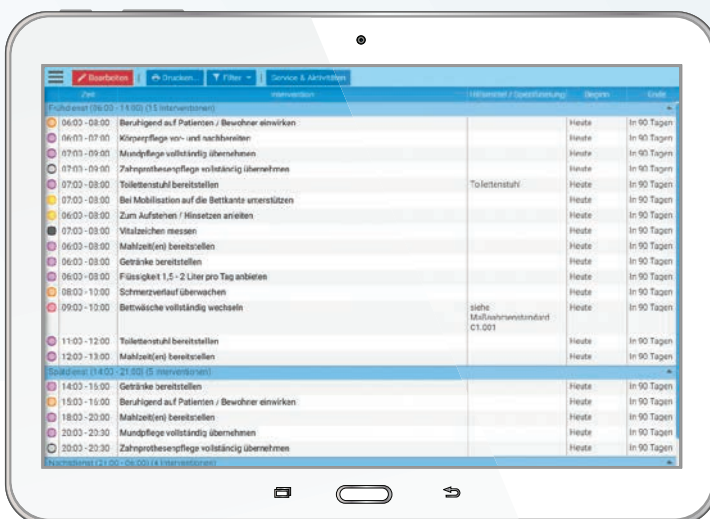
Bearbeiten | Drucken... | Filter | Service & Aktivitäten

| Zeit | Intervention | Hilfsmittel / Spezifizierung | Beginn | Ende |
|---|---|---|---|---|
| Frühdienst (06:00 - 14:00) (15 Interventionen) | | | | |
| 06:03 - 08:00 | Beruhigend auf Patienten / Bewohner einwirken | | Heute | In 90 Tagen |
| 06:03 - 07:00 | Körperpflege vor- und nachbereiten | | Heute | In 90 Tagen |
| 07:03 - 09:00 | Mundpflege vollständig übernehmen | | Heute | In 90 Tagen |
| 07:03 - 09:00 | Zahnprothesenpflege vollständig übernehmen | | Heute | In 90 Tagen |
| 07:03 - 08:00 | Toilettenstuhl bereitstellen | Toilettenstuhl | Heute | In 90 Tagen |
| 07:03 - 08:00 | Bei Mobilisation auf die Bettkante unterstützen | | Heute | In 90 Tagen |
| 06:03 - 08:00 | Zum Aufstehen / Hinsetzen anleiten | | Heute | In 90 Tagen |
| 07:03 - 08:00 | Vitalzeichen messen | | Heute | In 90 Tagen |
| 06:03 - 08:00 | Mahlzeit(en) bereitstellen | | Heute | In 90 Tagen |
| 06:03 - 08:00 | Getränke bereitstellen | | Heute | In 90 Tagen |
| 06:03 - 08:00 | Flüssigkeit 1,5 - 2 Liter pro Tag anbieten | | Heute | In 90 Tagen |
| 08:02 - 10:00 | Schmerzverlauf überwachen | | Heute | In 90 Tagen |
| 09:03 - 10:00 | Bettwäsche vollständig wechseln | siehe Maßnahmenstandard C1.001 | Heute | In 90 Tagen |
| 11:03 - 12:00 | Toilettenstuhl bereitstellen | | Heute | In 90 Tagen |
| 12:03 - 13:00 | Mahlzeit(en) bereitstellen | | Heute | In 90 Tagen |
| Spätdienst (14:00 - 21:00) (5 Interventionen) | | | | |
| 14:03 - 15:00 | Getränke bereitstellen | | Heute | In 90 Tagen |
| 15:03 - 16:00 | Beruhigend auf Patienten / Bewohner einwirken | | Heute | In 90 Tagen |
| 18:03 - 20:00 | Mahlzeit(en) bereitstellen | | Heute | In 90 Tagen |
| 20:03 - 20:30 | Mundpflege vollständig übernehmen | | Heute | In 90 Tagen |
| 20:03 - 20:30 | Zahnprothesenpflege vollständig übernehmen | | Heute | In 90 Tagen |
| Nachtdienst (21:00 - 06:00) (4 Interventionen) | | | | |